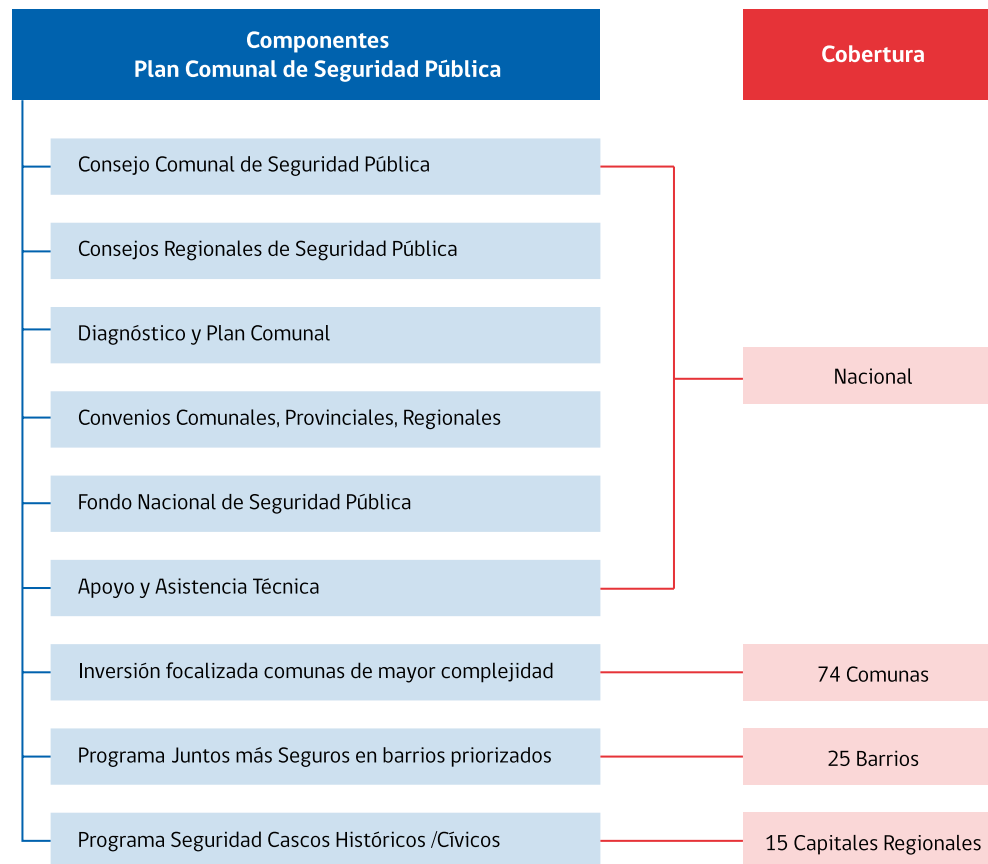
Componentes
Plan Comunal de Seguridad Pública

Cobertura

Consejo Comunal de Seguridad Pública

Consejos Regionales de Seguridad Pública

Diagnóstico y Plan Comunal

Convenios Comunales, Provinciales, Regionales

Fondo Nacional de Seguridad Pública

Apoyo y Asistencia Técnica

Nacional

Inversión focalizada comunas de mayor complejidad

74 Comunas

Programa Juntos más Seguros en barrios priorizados

25 Barrios

Programa Seguridad Cascos Históricos /Cívicos

15 Capitales Regionales